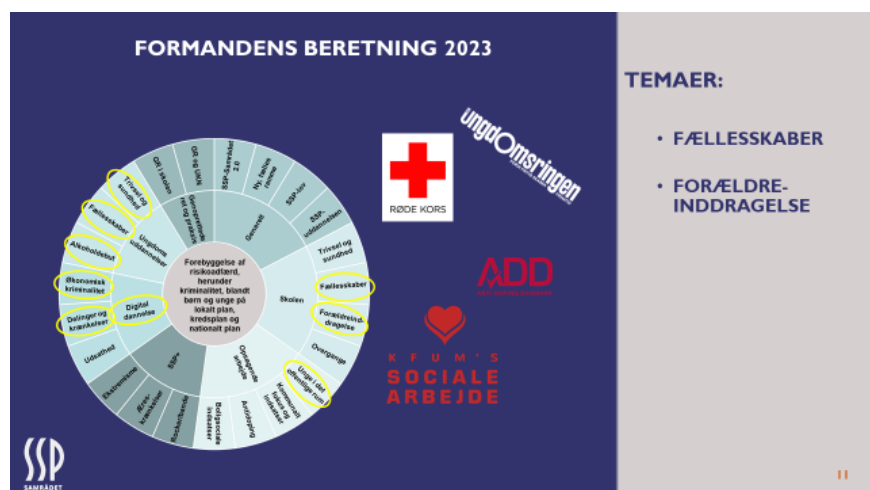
FORMANDENS BERETNING 2023

Forebyggelse af risikoadfærd, herunder kriminalitet, blandt børn og unge på lokalt plan, kredsplan og nationalt plan

Generelt

SSP-Samrådet 2.0

Ny, fælles ramme

SSP-love

SSP-uddannelsen

Trivsel og sundhed

Fællesskaber

Forældreinddragelse

Overgange

Skolen

Unge i det offentlige rum

Kommunikation og tilstedeværelse

Antidoping

Opsøgende indsatser

Boligsociale indsatser

Rocker/bande

Æreskrænkelser

Ekstremisme

SSP+

Udsathed

Digital dannelse

Delinger og krænkelser

Økonomisk kriminalitet

Alkoholdebut

Fællesskaber

Trivsel og sundhed

Ungdomsuddannelser

GR i skolen

GR på UNI

Sammenhæng mellem forskning og praksis

RØDE KORS

ungdomsringen

ADD

KFUM'S SOCIALE ARBEJDE

SSP SAMRÅDET

TEMAER:

• FÆLLESSKABER

• FORÆLDRE-INDDRAGELSE

11